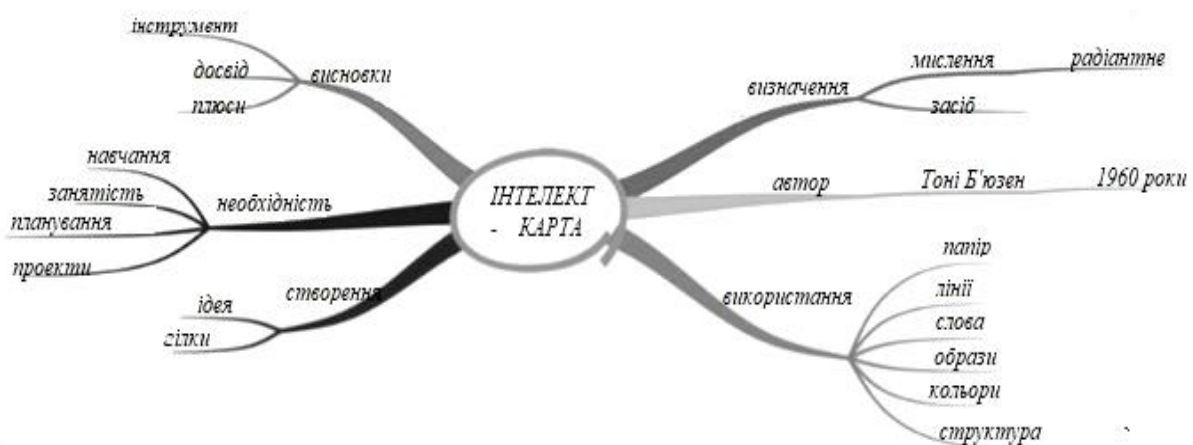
ІНТЕЛЕКТ - КАРТА

висновки
інструмент
досвід
плюси

необхідність
навчання
зайнятість
планування
проекти

створення
ідея
гілки

визначення
мислення
радіантне
засіб

автор
Тоні Б'юзен
1960 роки

використання
папір
лінії
слова
образи
кольори
структура